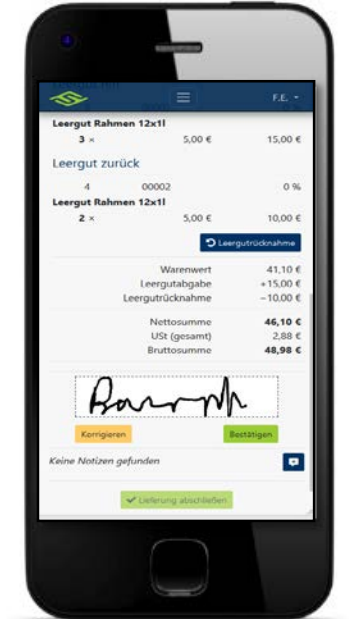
F.E.

Leergut Rahmen 12x1l

3 × 5,00 € 15,00 €

Leergut zurück

4 00002 0 %

Leergut Rahmen 12x1l

2 × 5,00 € 10,00 €

Leergutrücknahme

| | |
|---|---|
| Warenwert | 41,10 € |
| Leergutabgabe | +15,00 € |
| Leergutrücknahme | −10,00 € |
| Nettosumme | 46,10 € |
| USt (gesamt) | 2,88 € |
| Bruttosumme | 48,98 € |

Korrigieren

Bestätigen

Keine Notizen gefunden

Lieferung abschließen